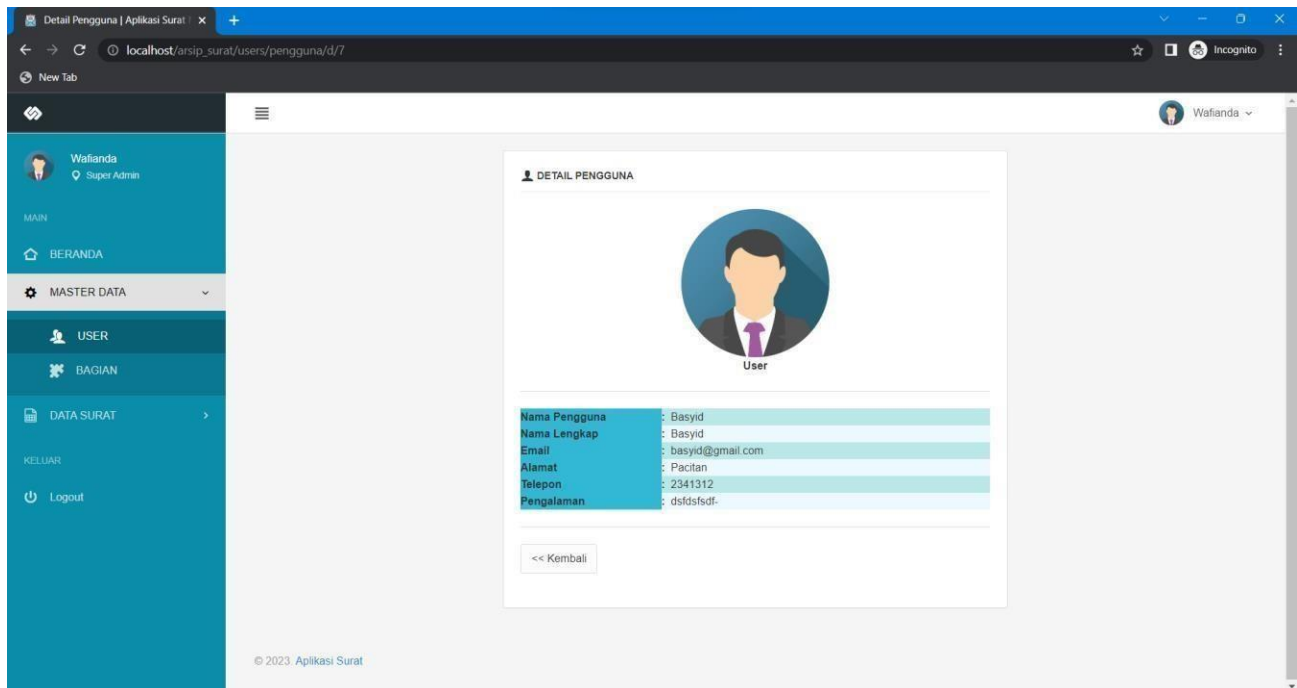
Detail Pengguna | Aplikasi Surat

localhost/arsip_surat/users/pengguna/d/7

Incognito

New Tab

Wafianda

Wafianda
Super Admin

MAIN

BERANDA

MASTER DATA

USER

BAGIAN

DATA SURAT

KELUAR

Logout

DETAIL PENGGUNA

User

| | |
|---|---|
| Nama Pengguna | : Basyid |
| Nama Lengkap | : Basyid |
| Email | : basyid@gmail.com |
| Alamat | : Pacitan |
| Telepon | : 2341312 |
| Pengalaman | : dsfdsfsdf- |

<< Kembali

© 2023. Aplikasi Surat